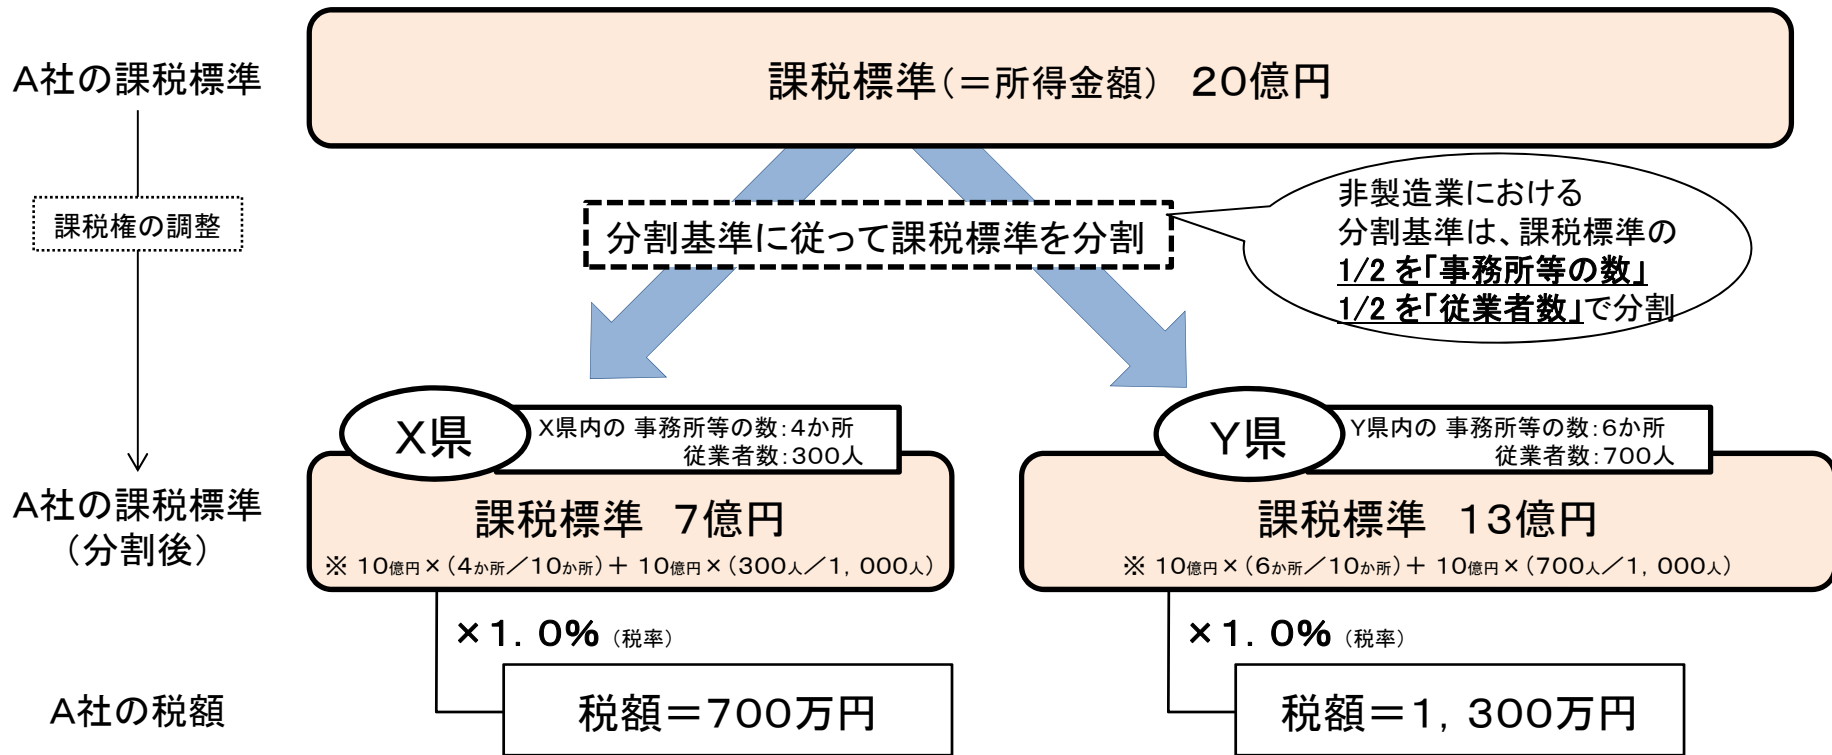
A社の課税標準

課税標準（＝所得金額） 20億円

課税権の調整

分割基準に従って課税標準を分割

非製造業における分割基準は、課税標準の1/2 を「事務所等の数」1/2 を「従業者数」で分割

X県

X県内の 事務所等の数：4か所 従業者数：300人

Y県

Y県内の 事務所等の数：6か所 従業者数：700人

A社の課税標準（分割後）

課税標準 7億円

※ 10億円×（4か所／10か所）＋ 10億円×（300人／1，000人）

課税標準 13億円

※ 10億円×（6か所／10か所）＋ 10億円×（700人／1，000人）

×1．0%（税率）

×1．0%（税率）

A社の税額

税額＝700万円

税額＝1，300万円